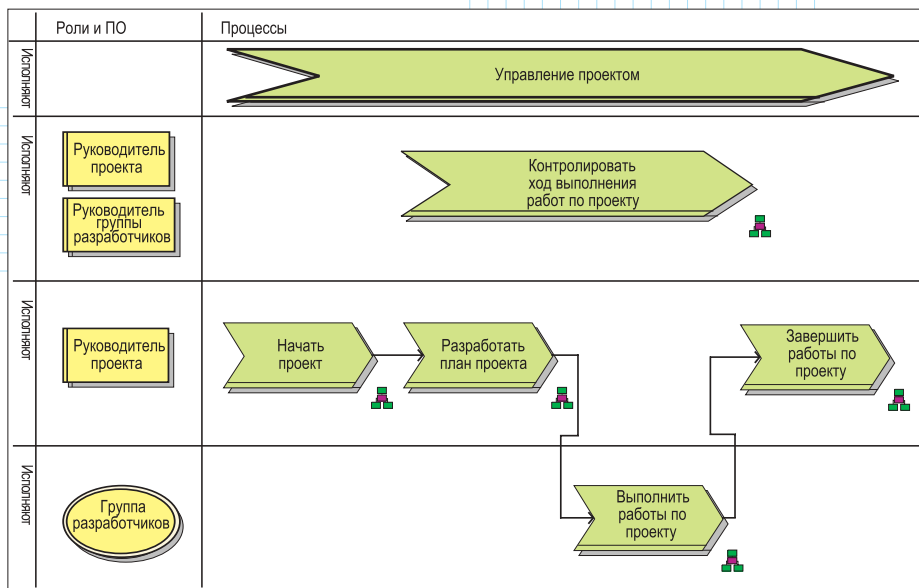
| | Роли и ПО | Процессы |
|---|---|---|
| Исполняют | | Управление проектом |
| Исполняют | Руководитель проекта<br>Руководитель группы разработчиков | Контролировать ход выполнения работ по проекту |
| Исполняют | Руководитель проекта | Начать проект → Разработать план проекта → Завершить работы по проекту |
| Исполняют | Группа разработчиков | Выполнить работы по проекту |